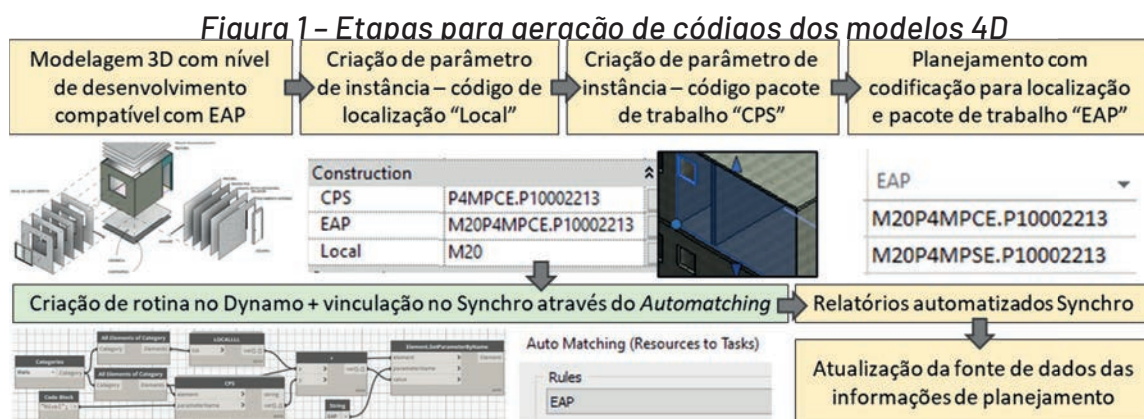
Figura 1 – Etapas para geração de códigos dos modelos 4D

Modelagem 3D com nível de desenvolvimento compatível com EAP

Criação de parâmetro de instância – código de localização "Local"

Criação de parâmetro de instância – código pacote de trabalho "CPS"

Planejamento com codificação para localização e pacote de trabalho "EAP"

| Construction | |
|---|---|
| CPS | P4MPCE.P10002213 |
| EAP | M20P4MPCE.P10002213 |
| Local | M20 |

| EAP |
|---|
| M20P4MPCE.P10002213 |
| M20P4MPSE.P10002213 |

Criação de rotina no Dynamo + vinculação no Synchro através do *Automatching*

Relatórios automatizados Synchro

Categories

All Elements of Category

LOCAL

All Elements of Category

CPS

Code Block

String

Element.SetParameterByName

Auto Matching (Resources to Tasks)

Rules

EAP

Atualização da fonte de dados das informações de planejamento